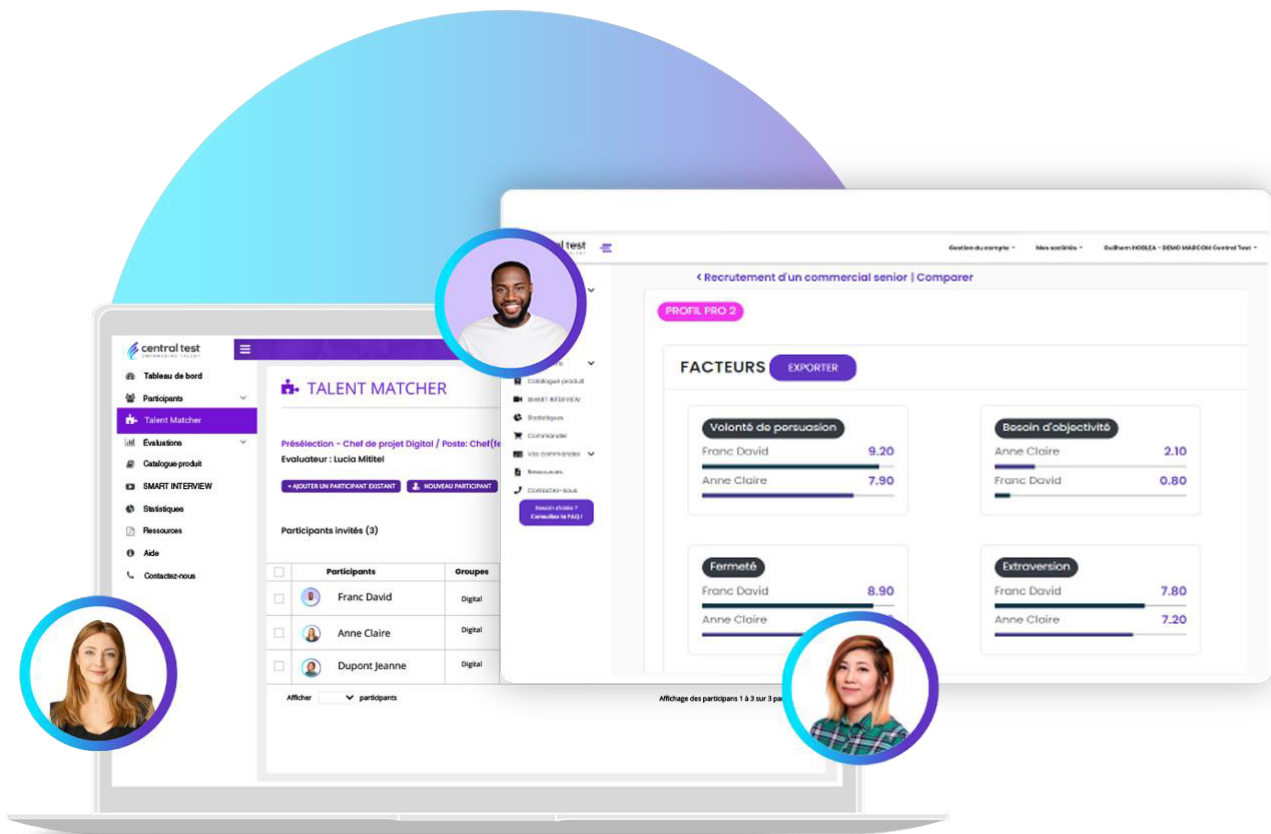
central test
EMPOWERING TALENT

Tableau de bord
Participants
Talent Matcher
Évaluations
Catalogue produit
SMART INTERVIEW
Statistiques
Ressources
Aide
Contactez-nous

TALENT MATCHER

Présélection - Chef de projet Digital / Poste: Chef(fe
Evaluateur : Lucia Mititel

+ AJOUTER UN PARTICIPANT EXISTANT
NOUVEAU PARTICIPANT

Participants invités (3)

| | Participants | Groupes |
|---|---|---|
| | Franc David | Digital |
| | Anne Claire | Digital |
| | Dupont Jeanne | Digital |

Afficher participants

Affichage des participans 1 à 3 sur 3 pa

central test

Gestion du compte
Mes sociétés
Guilhem HOGLEA - DEMO MARCOM Central Test

Catalogue produit
SMART INTERVIEW
Statistiques
Commander
Vos commandes
Ressources
Contactez-nous
Besoin d'aide ? Consultez la FAQ !

< Recrutement d'un commercial senior | Comparer

PROFIL PRO 2

FACTEURS
EXPORTER

Volonté de persuasion
Franc David 9.20
Anne Claire 7.90

Besoin d'objectivité
Anne Claire 2.10
Franc David 0.80

Fermeté
Franc David 8.90
Anne Claire

Extraversion
Franc David 7.80
Anne Claire 7.20